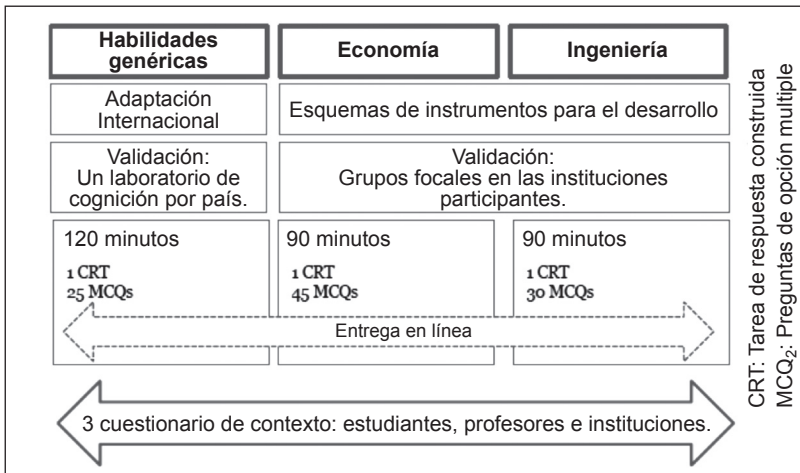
| Habilidades genéricas | Economía | Ingeniería |
|---|---|---|
| Adaptación Internacional | Esquemas de instrumentos para el desarrollo | |
| Validación: Un laboratorio de cognición por país. | Validación: Grupos focales en las instituciones participantes. | |
| 120 minutos<br>1 CRT<br>25 MCQs | 90 minutos<br>1 CRT<br>45 MCQs | 90 minutos<br>1 CRT<br>30 MCQs |

Entrega en línea

3 cuestionario de contexto: estudiantes, profesores e instituciones.

CRT: Tarea de respuesta construida
MCQ$_2$: Preguntas de opción multiple